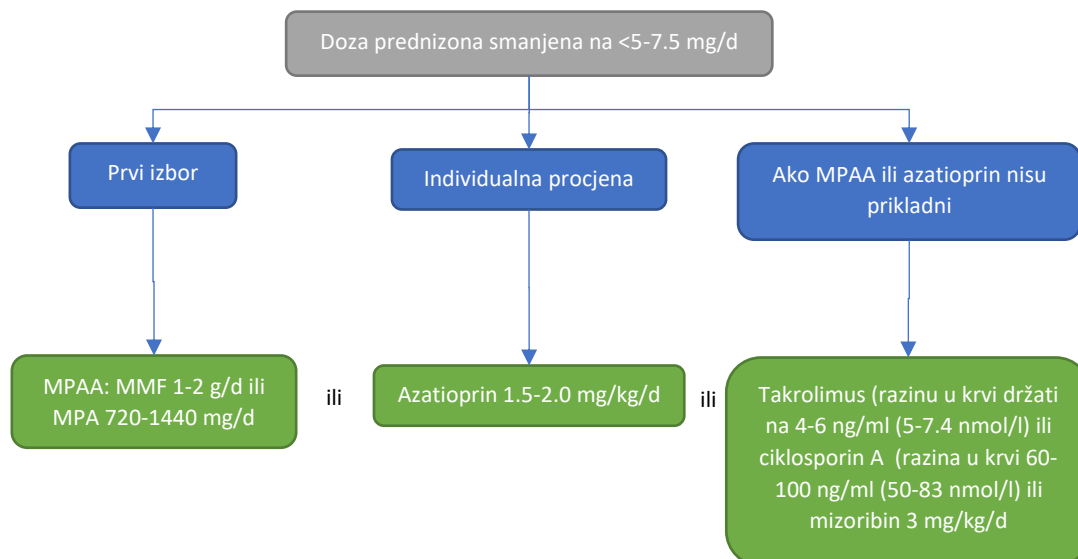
Doza prednizona smanjena na <5-7.5 mg/d

Prvi izbor

Individualna procjena

Ako MPAA ili azatioprin nisu prikladni

MPAA: MMF 1-2 g/d ili MPA 720-1440 mg/d

ili

Azatioprin 1.5-2.0 mg/kg/d

ili

Takrolimus (razinu u krvi držati na 4-6 ng/ml (5-7.4 nmol/l) ili ciklosporin A (razina u krvi 60-100 ng/ml (50-83 nmol/l) ili mizoribin 3 mg/kg/d